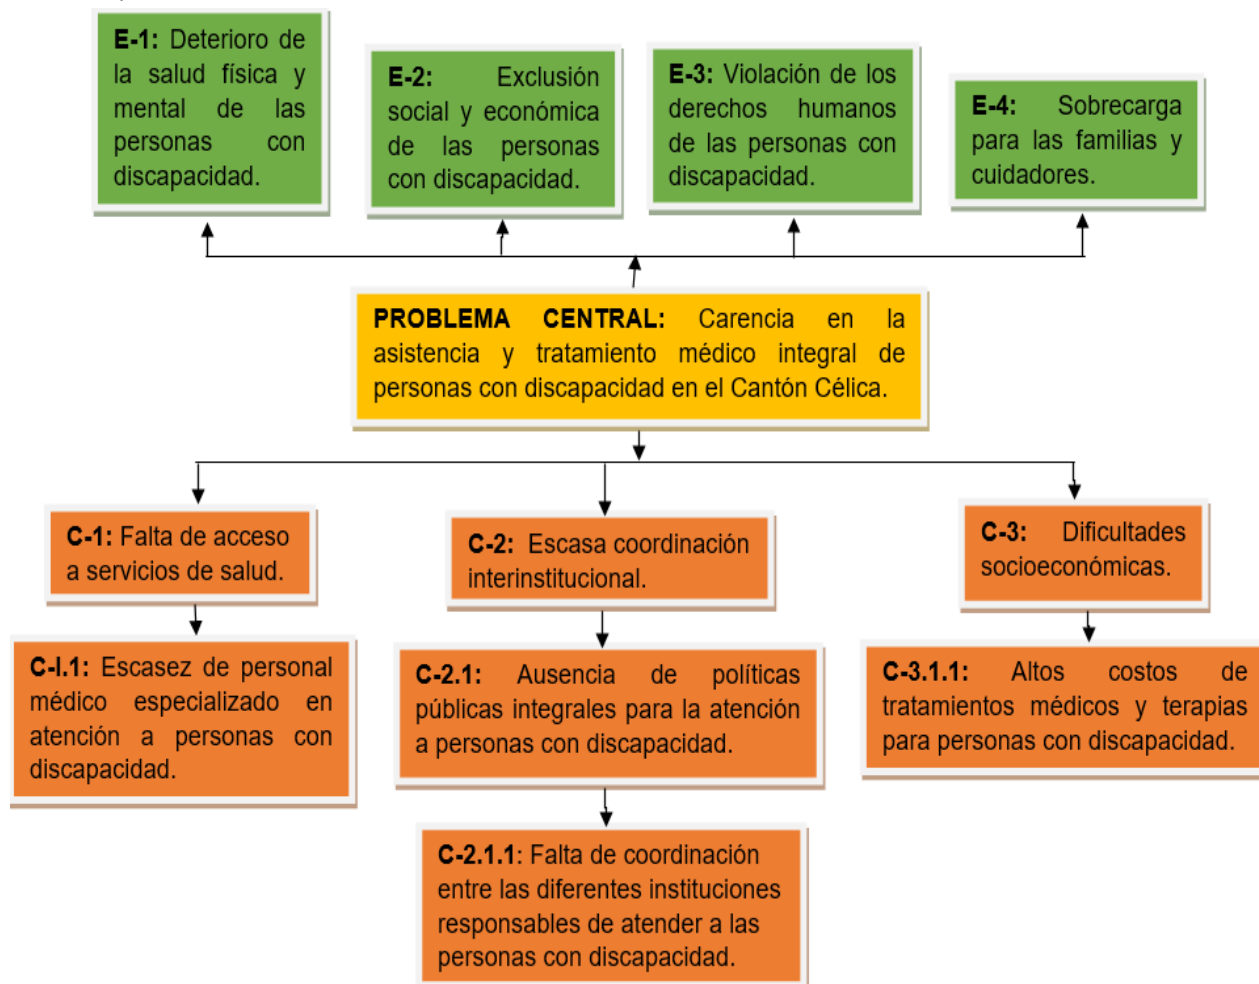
E-1: Deterioro de la salud física y mental de las personas con discapacidad.

E-2: Exclusión social y económica de las personas con discapacidad.

E-3: Violación de los derechos humanos de las personas con discapacidad.

E-4: Sobrecarga para las familias y cuidadores.

PROBLEMA CENTRAL: Carencia en la asistencia y tratamiento médico integral de personas con discapacidad en el Cantón Célica.

C-1: Falta de acceso a servicios de salud.

C-2: Escasa coordinación interinstitucional.

C-3: Dificultades socioeconómicas.

C-l.1: Escasez de personal médico especializado en atención a personas con discapacidad.

C-2.1: Ausencia de políticas públicas integrales para la atención a personas con discapacidad.

C-3.1.1: Altos costos de tratamientos médicos y terapias para personas con discapacidad.

C-2.1.1: Falta de coordinación entre las diferentes instituciones responsables de atender a las personas con discapacidad.